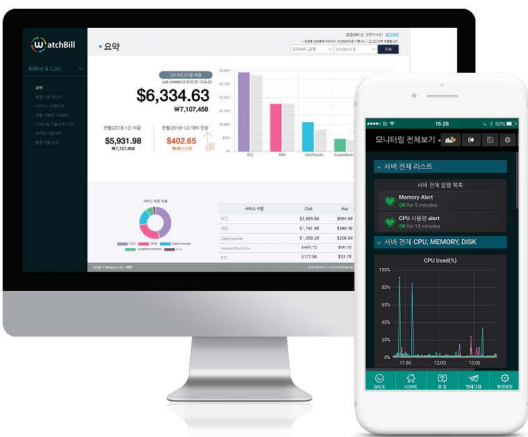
WatchBill

Billing & Cost

• 요약

$6,334.63

₩7,107,458

$5,931.98

$402.65

Cost

$2,689.66

$1,746.88

$1,058.29

$448.72

$172.96

15:26

모니터링 전체보기

서버 전체 리스트

서버 전체 알람 목록

Memory Alert

0K for 5 minutes

CPU 사용량 alert

0K for 13 minutes

서버 전체 CPU, MEMORY, DISK

CPU Used(%)

100%

80%

60%

40%

20%

0%

11:00

13:00

15:00

BACK

HOME

요 금

환경설정